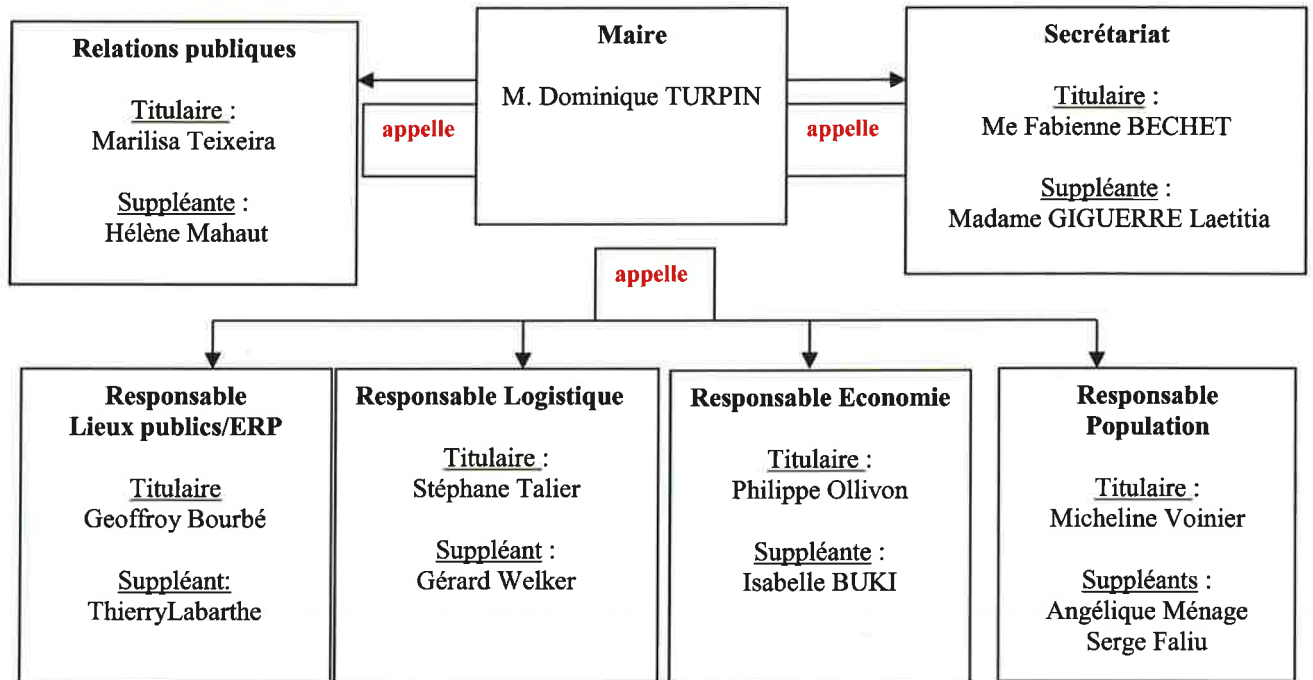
Relations publiques

Titulaire :
Marilisa Teixeira

Suppléante :
Hélène Mahaut

appelle

Maire

M. Dominique TURPIN

appelle

Secrétariat

Titulaire :
Me Fabienne BECHET

Suppléante :
Madame GIGUERRE Laetitia

appelle

Responsable
Lieux publics/ERP

Titulaire
Geoffroy Bourbé

Suppléant:
ThierryLabarthe

Responsable Logistique

Titulaire :
Stéphane Talier

Suppléant :
Gérard Welker

Responsable Economie

Titulaire :
Philippe Ollivon

Suppléante :
Isabelle BUKI

Responsable
Population

Titulaire :
Micheline Voinier

Suppléants :
Angélique Ménage
Serge Faliu